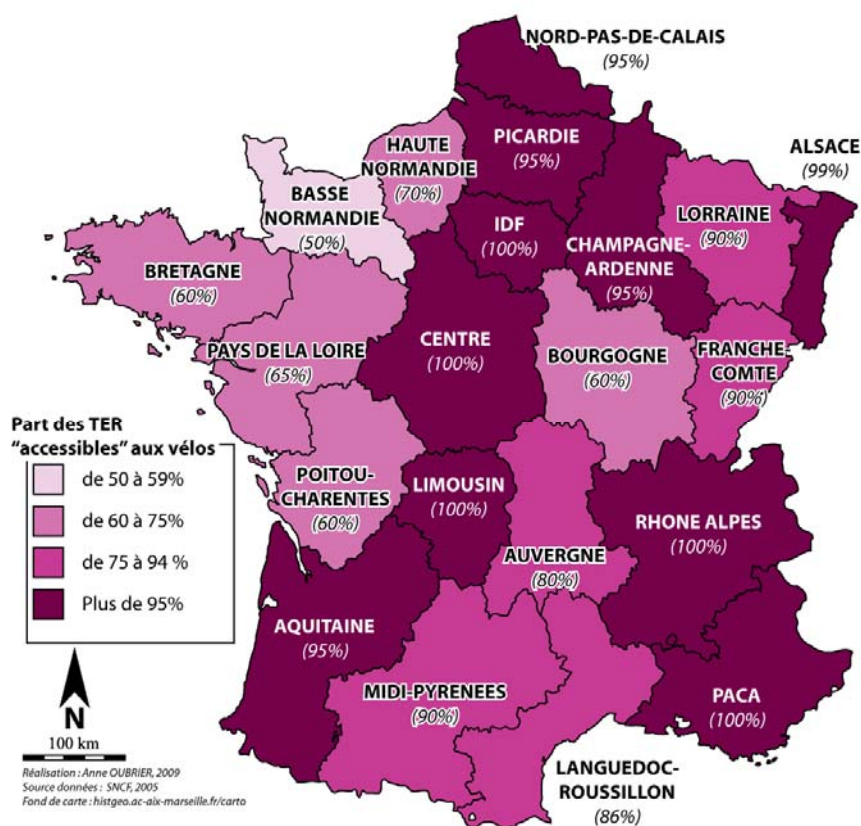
NORD-PAS-DE-CALAIS
(95%)

PICARDIE
(95%)

HAUTE NORMANDIE
(70%)

ALSACE
(99%)

BASSE NORMANDIE
(50%)

IDF
(100%)

CHAMPAGNE-ARDENNE
(95%)

LORRAINE
(90%)

BRETAGNE
(60%)

CENTRE
(100%)

PAYS DE LA LOIRE
(65%)

BOURGOGNE
(60%)

FRANCHE-COMTE
(90%)

Part des TER "accessibles" aux vélos
de 50 à 59%
de 60 à 75%
de 75 à 94 %
Plus de 95%

POITOU-CHARENTES
(60%)

LIMOUSIN
(100%)

RHONE ALPES
(100%)

AUVERGNE
(80%)

AQUITAINE
(95%)

N

MIDI-PYRENEES
(90%)

PACA
(100%)

100 km

Réalisation : Anne OUBRIER, 2009
Source données : SNCF, 2005
Fond de carte : histgeo.ac-aix-marseille.fr/carto

LANGUEDOC-ROUSSILLON
(86%)